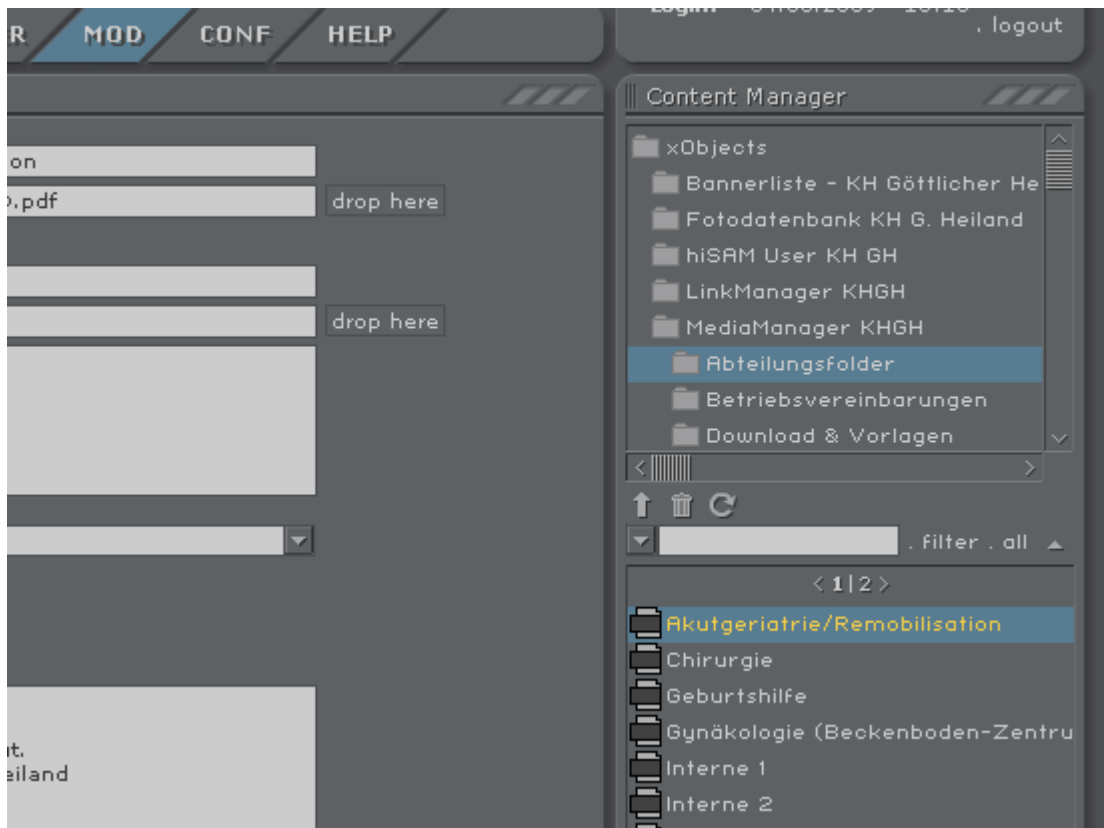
R MOD CONF HELP

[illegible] . logout

Content Manager

on

.pdf

drop here

drop here

xObjects
Bannerliste - KH Göttlicher He
Fotodatenbank KH G. Heiland
hiSAM User KH GH
LinkManager KHGH
MediaManager KHGH
Abteilungsfolder
Betriebsvereinbarungen
Download & Vorlagen

. filter . all

< 1 | 2 >

Akutgeriatrie/Remobilisation
Chirurgie
Geburtshilfe
Gynäkologie (Beckenboden-Zentru
Interne 1
Interne 2

nt.
eiland